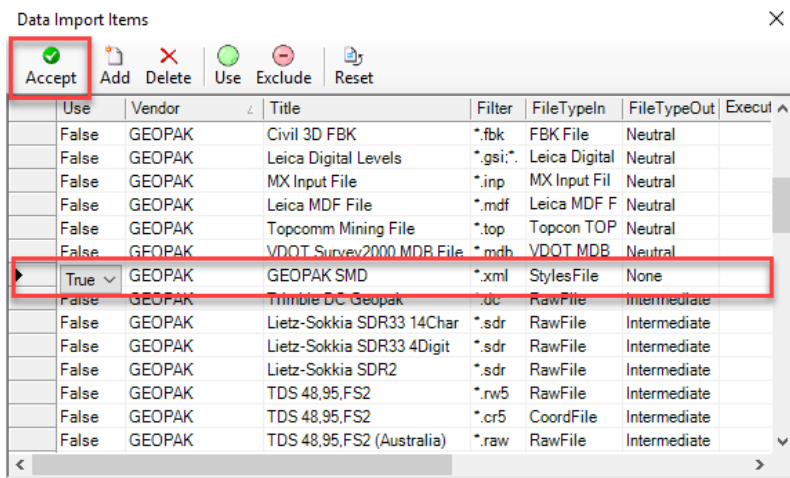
Data Import Items

Accept Add Delete Use Exclude Reset

| Use | Vendor | Title | Filter | FileTypeIn | FileTypeOut | Execut |
|---|---|---|---|---|---|---|
| False | GEOPAK | Civil 3D FBK | *.fbk | FBK File | Neutral | |
| False | GEOPAK | Leica Digital Levels | *.gsi;*. | Leica Digital | Neutral | |
| False | GEOPAK | MX Input File | *.inp | MX Input Fil | Neutral | |
| False | GEOPAK | Leica MDF File | *.mdf | Leica MDF F | Neutral | |
| False | GEOPAK | Topcomm Mining File | *.top | Topcon TOP | Neutral | |
| False | GEOPAK | VDOT Survey2000 MDB File | *.mdb | VDOT MDB | Neutral | |
| True | GEOPAK | GEOPAK SMD | *.xml | StylesFile | None | |
| False | GEOPAK | Trimble DC Geopak | *.dc | RawFile | Intermediate | |
| False | GEOPAK | Lietz-Sokkia SDR33 14Char | *.sdr | RawFile | Intermediate | |
| False | GEOPAK | Lietz-Sokkia SDR33 4Digit | *.sdr | RawFile | Intermediate | |
| False | GEOPAK | Lietz-Sokkia SDR2 | *.sdr | RawFile | Intermediate | |
| False | GEOPAK | TDS 48,95,FS2 | *.rw5 | RawFile | Intermediate | |
| False | GEOPAK | TDS 48,95,FS2 | *.cr5 | CoordFile | Intermediate | |
| False | GEOPAK | TDS 48,95,FS2 (Australia) | *.raw | RawFile | Intermediate | |